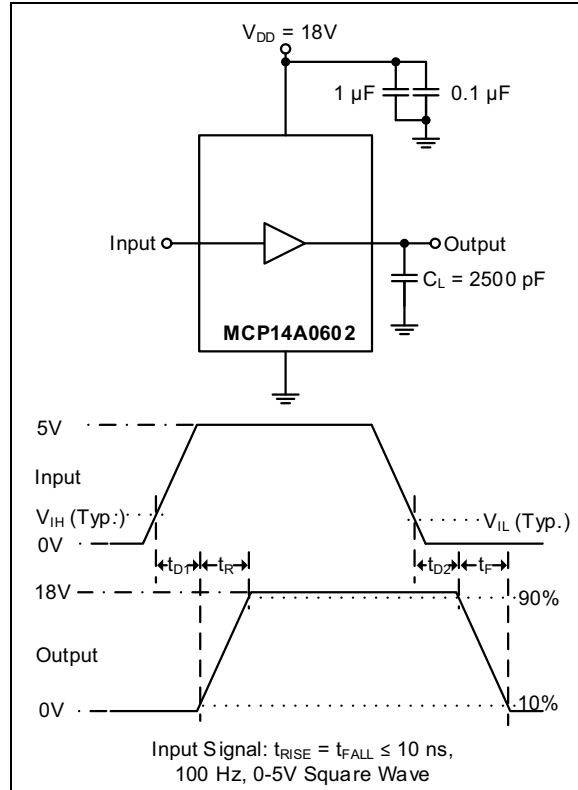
$V_{DD}$ = 18V

1 µF

0.1 µF

Input

Output

$C_L$ = 2500 pF

MCP14A0602

5V

Input

$V_{IH}$ (Typ.)

$V_{IL}$ (Typ.)

0V

$t_{D1}$

$t_R$

$t_{D2}$

$t_F$

18V

90%

Output

0V

10%

Input Signal: $t_{RISE} = t_{FALL} \leq 10$ ns, 100 Hz, 0-5V Square Wave